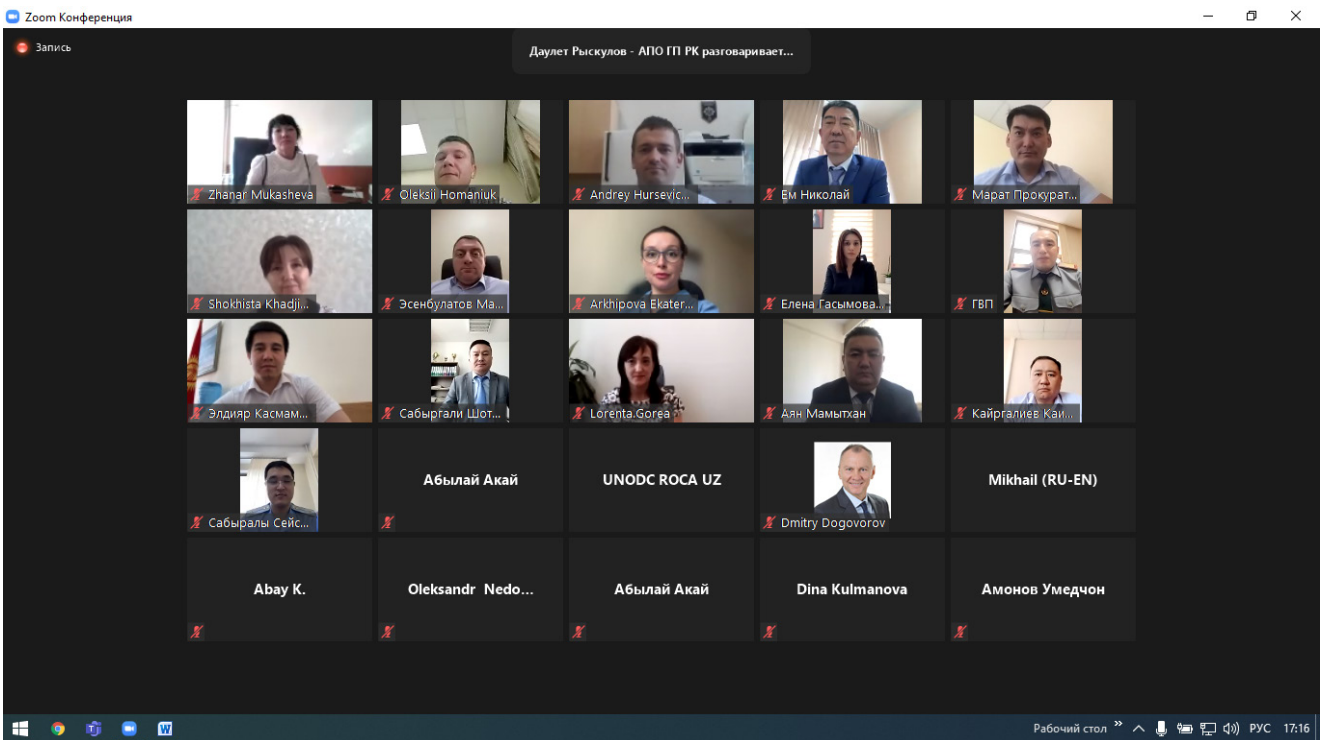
Zoom Конференция

Запись

Даулет Рыскулов - АПО ГП РК разговаривает...

Zhanar Mukasheva
Oleksii Homaniuk
Andrey Hursevic...
Ем Николай
Марат Прокурат...

Shokhista Khadji...
Эсенбулатов Ма...
Arkhipova Ekater...
Елена Гасымова...
ГВП

Элдияр Касмам...
Сабыргали Шот...
Lorenta.Gorea
Аян Мамытхан
Кайргалиев Каи...

Сабыралы Сейс...
Абылай Акай
UNODC ROCA UZ
Dmitry Dogovorov
Mikhail (RU-EN)

Abay K.
Oleksandr Nedo...
Абылай Акай
Dina Kulmanova
Амонов Умедчон

Рабочий стол
РУС
17:16